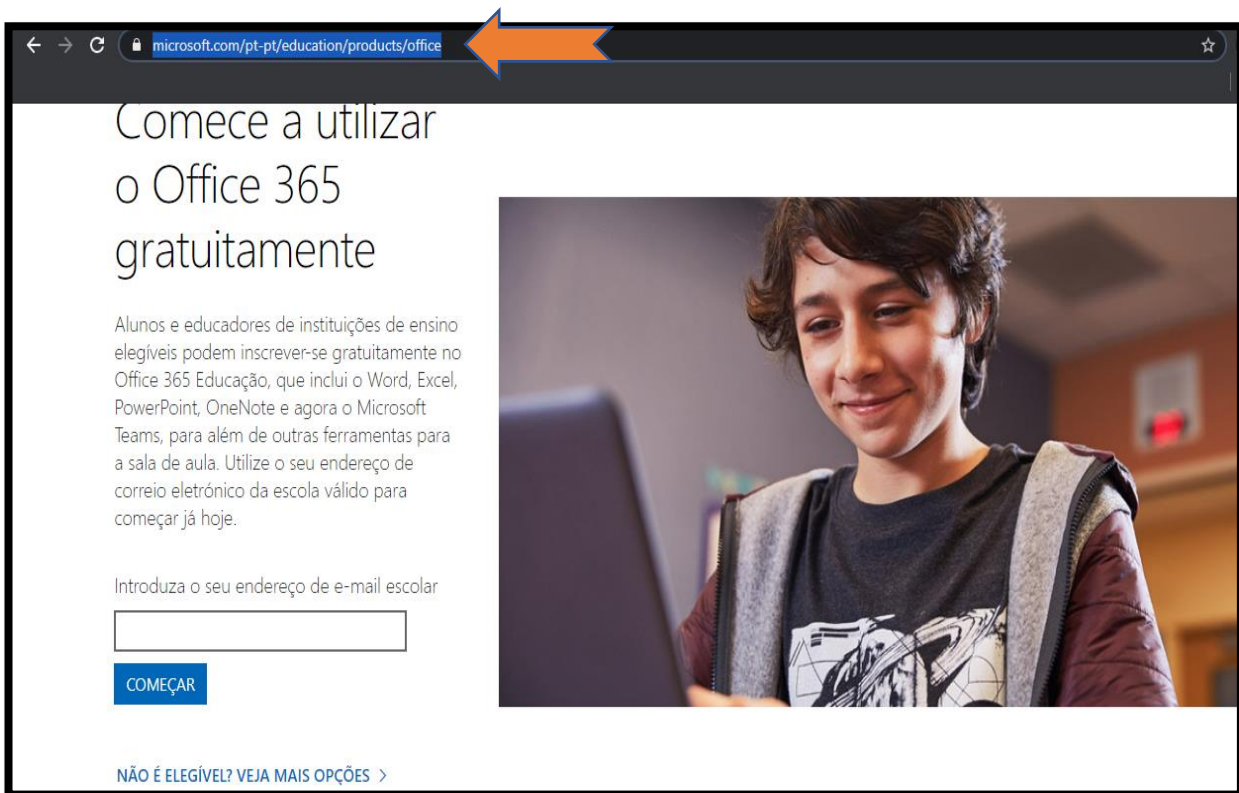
microsoft.com/pt-pt/education/products/office

Comece a utilizar o Office 365 gratuitamente

Alunos e educadores de instituições de ensino elegíveis podem inscrever-se gratuitamente no Office 365 Educação, que inclui o Word, Excel, PowerPoint, OneNote e agora o Microsoft Teams, para além de outras ferramentas para a sala de aula. Utilize o seu endereço de correio eletrónico da escola válido para começar já hoje.

Introduza o seu endereço de e-mail escolar

COMEÇAR

NÃO É ELEGÍVEL? VEJA MAIS OPÇÕES >